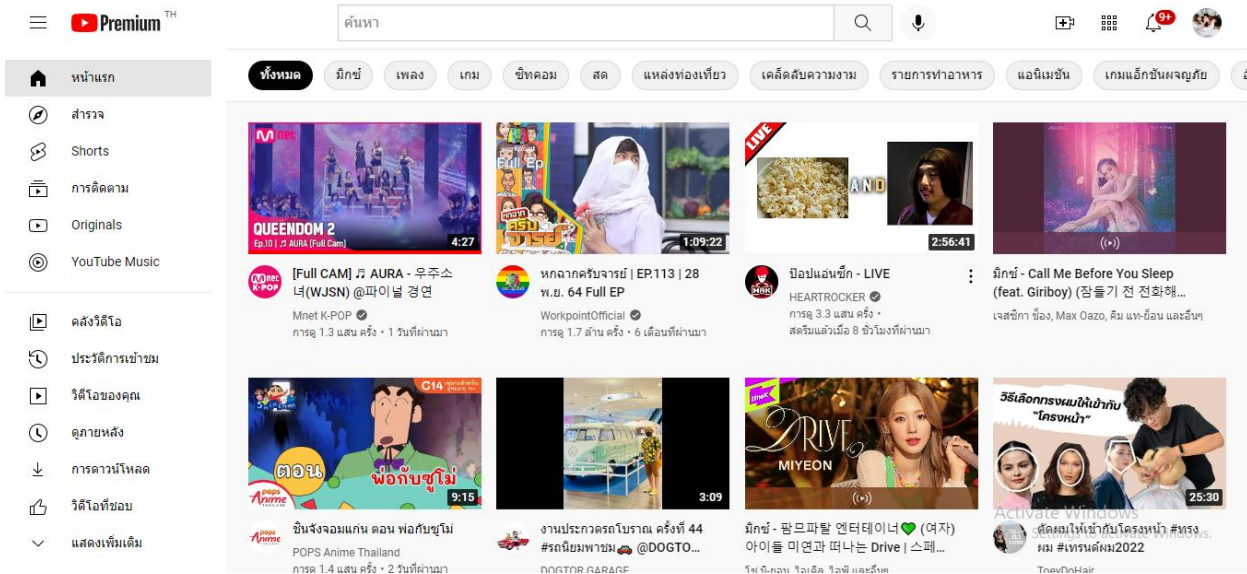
Premium TH

ค้นหา

9+

หน้าแรก
สำรวจ
Shorts
การติดตาม
Originals
YouTube Music

คลังวิดีโอ
ประวัติการเข้าชม
วิดีโอของคุณ
ดูภายหลัง
การดาวน์โหลด
วิดีโอที่ชอบ
แสดงเพิ่มเติม

ทั้งหมด | มิกซ์ | เพลง | เกม | ซิทคอม | สด | แหล่งท่องเที่ยว | เคล็ดลับความงาม | รายการทำอาหาร | แอนิเมชัน | เกมแอ็กชันผจญภัย

QUEENDOM 2
Ep.10 | AURA (Full Cam)
4:27
[Full CAM] ♫ AURA - 우주소녀(WJSN) @파이널 경연
Mnet K-POP
การดู 1.3 แสน ครั้ง • 1 วันที่ผ่านมา

Full Ep
1:09:22
หกฉากครับจารย์ | EP.113 | 28 พ.ย. 64 Full EP
WorkpointOfficial
การดู 1.7 ล้าน ครั้ง • 6 เดือนที่ผ่านมา

LIVE
AND
2:56:41
ป๊อปแอนซึ๊ก - LIVE
HEARTROCKER
การดู 3.3 แสน ครั้ง •
สตรีมแล้วเมื่อ 8 ชั่วโมงที่ผ่านมา

มิกซ์ - Call Me Before You Sleep (feat. Giriboy) (잠들기 전 전화해...
เจสซิกา จี้อง, Max Oazo, คิม แท-ย็อน และอื่นๆ

C14
ตอน
พ่อกับซูโม่
9:15
ชินจังจอมแก่น ตอน พ่อกับซูโม่
POPS Anime Thailand
การดู 1.4 แสน ครั้ง • 2 วันที่ผ่านมา

3:09
งานประกวดรถโบราณ ครั้งที่ 44 #รถนิยมพาชม🚗 @DOGTO...
DOGTOR GARAGE

DRIVE
MIYEON
มิกซ์ - 팜므파탈 엔터테이너💚 (여자)아이들 미연과 떠나는 Drive | 스페...
โซ ซู-จอน, ไอเดิล, ไลฟ์ และอื่นๆ

วิธีเลือกทรงผมให้เข้ากับ "โครงหน้า"
25:30
ตัดผมให้เข้ากับโครงหน้า #ทรงผม #เทรนด์ผม2022
ToeyDoHair

Activate Windows
Settings to activate Windows.